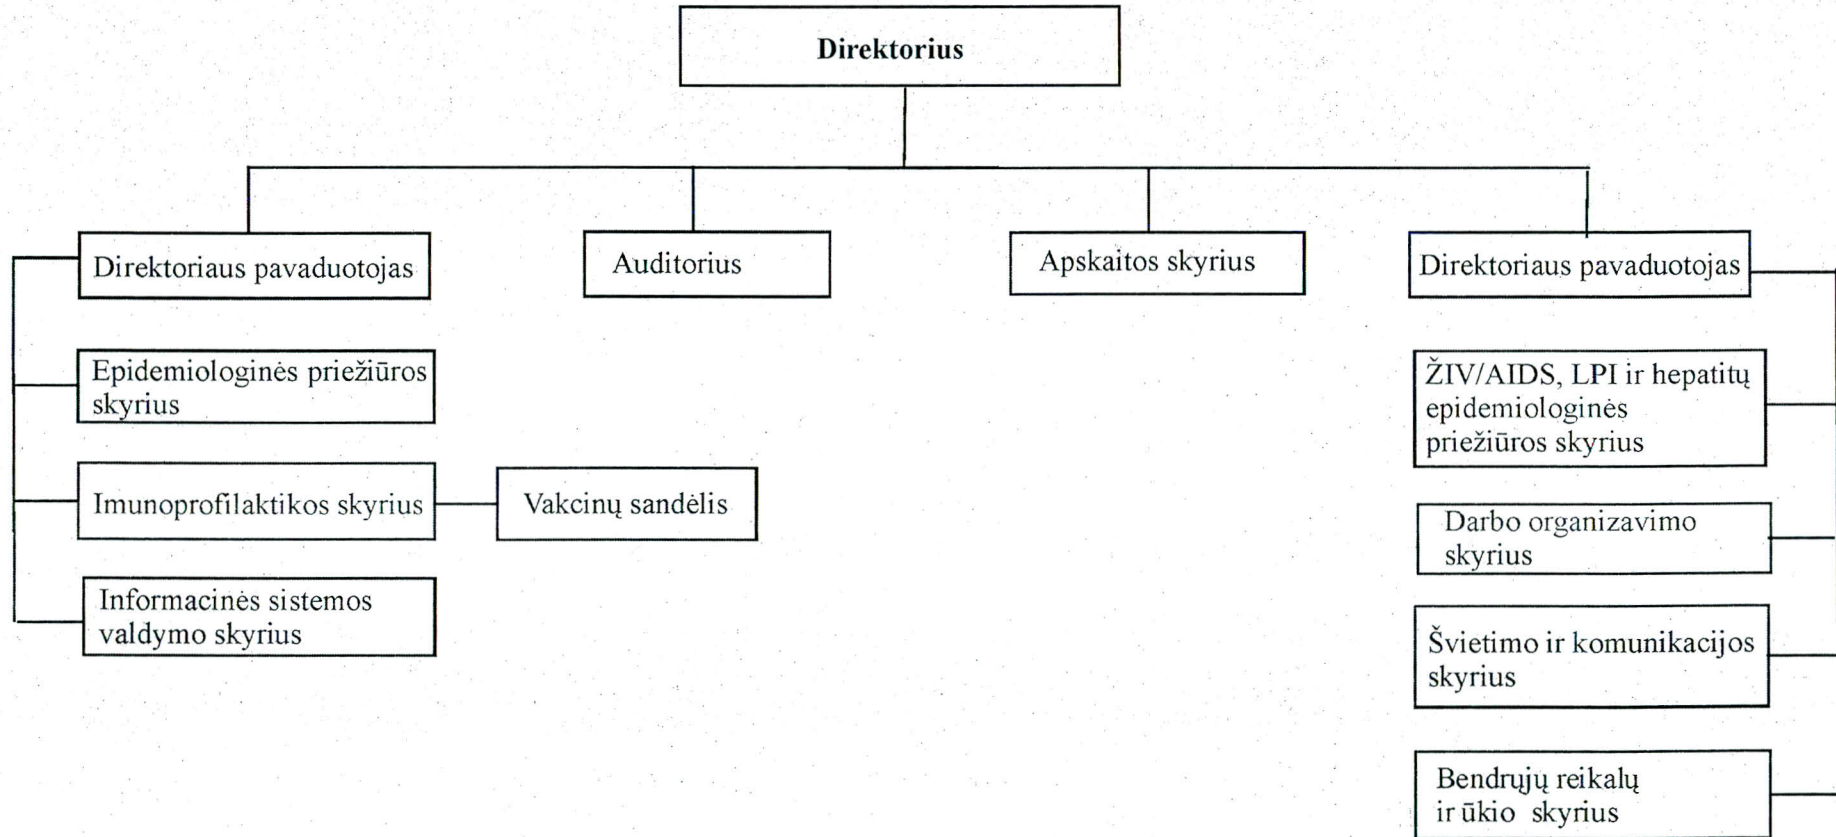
Direktorius

Direktoriaus pavaduotojas

Auditorius

Apskaitos skyrius

Direktoriaus pavaduotojas

Epidemiologinės priežiūros skyrius

Imunoprofilaktikos skyrius

Vakcinų sandėlis

Informacinės sistemos valdymo skyrius

ŽIV/AIDS, LPI ir hepatitų epidemiologinės priežiūros skyrius

Darbo organizavimo skyrius

Švietimo ir komunikacijos skyrius

Bendrųjų reikalų ir ūkio skyrius